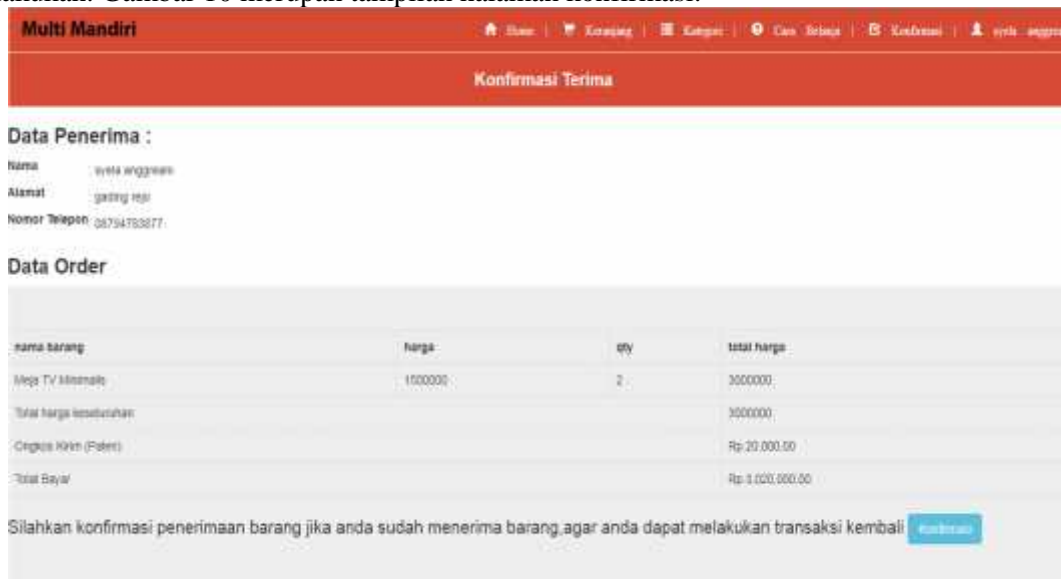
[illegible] Gambar 10 merupakan tampilan halaman konfirmasi.

Multi Mandiri

Home | Keranjang | Kategori | Cara Belanja | Konfirmasi | syela anggr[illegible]

Konfirmasi Terima

Data Penerima :

Nama syela anggreani

Alamat gading rejo

Nomor Telepon 08794783877

Data Order

| nama barang | harga | qty | total harga |
|---|---|---|---|
| Meja TV Minimalis | 1500000 | 2 | 3000000 |
| Total harga keseluruhan | | | 3000000 |
| Ongkos Kirim (Paket) | | | Rp 20.000,00 |
| Total Bayar | | | Rp 3.020.000,00 |

Silahkan konfirmasi penerimaan barang jika anda sudah menerima barang,agar anda dapat melakukan transaksi kembali Konfirmasi